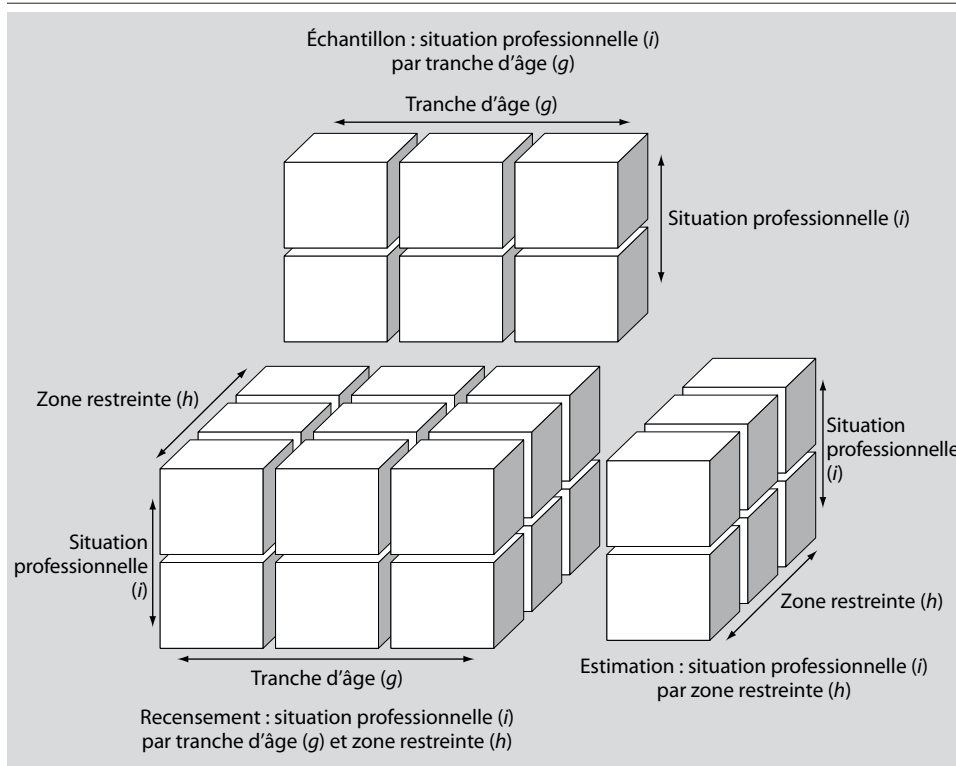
Échantillon : situation professionnelle (*i*) par tranche d'âge (*g*)

Tranche d'âge (*g*)

Situation professionnelle (*i*)

Zone restreinte (*h*)

Situation professionnelle (*i*)

Situation professionnelle (*i*)

Zone restreinte (*h*)

Tranche d'âge (*g*)

Estimation : situation professionnelle (*i*) par zone restreinte (*h*)

Recensement : situation professionnelle (*i*) par tranche d'âge (*g*) et zone restreinte (*h*)